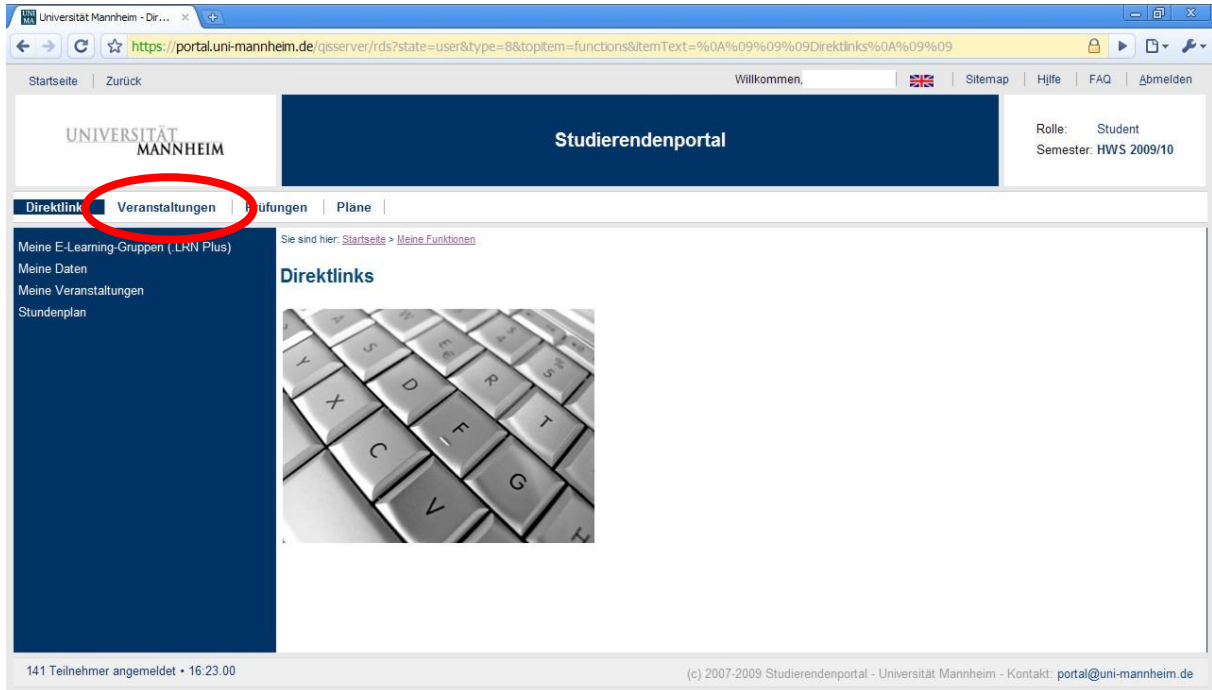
Universität Mannheim - Dir... ×

https://portal.uni-mannheim.de/qisserver/rds?state=user&type=8&topitem=functions&itemText=%0A%09%09%09Direktlinks%0A%09%09

Startseite | Zurück

Willkommen, | Sitemap | Hilfe | FAQ | Abmelden

UNIVERSITÄT MANNHEIM

Studierendenportal

Rolle: Student
Semester: HWS 2009/10

Direktlink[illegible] | Veranstaltungen | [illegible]üfungen | Pläne

Meine E-Learning-Gruppen (.LRN Plus)
Meine Daten
Meine Veranstaltungen
Stundenplan

Sie sind hier: Startseite > Meine Funktionen

Direktlinks

141 Teilnehmer angemeldet • 16:23.00

(c) 2007-2009 Studierendenportal - Universität Mannheim - Kontakt: portal@uni-mannheim.de